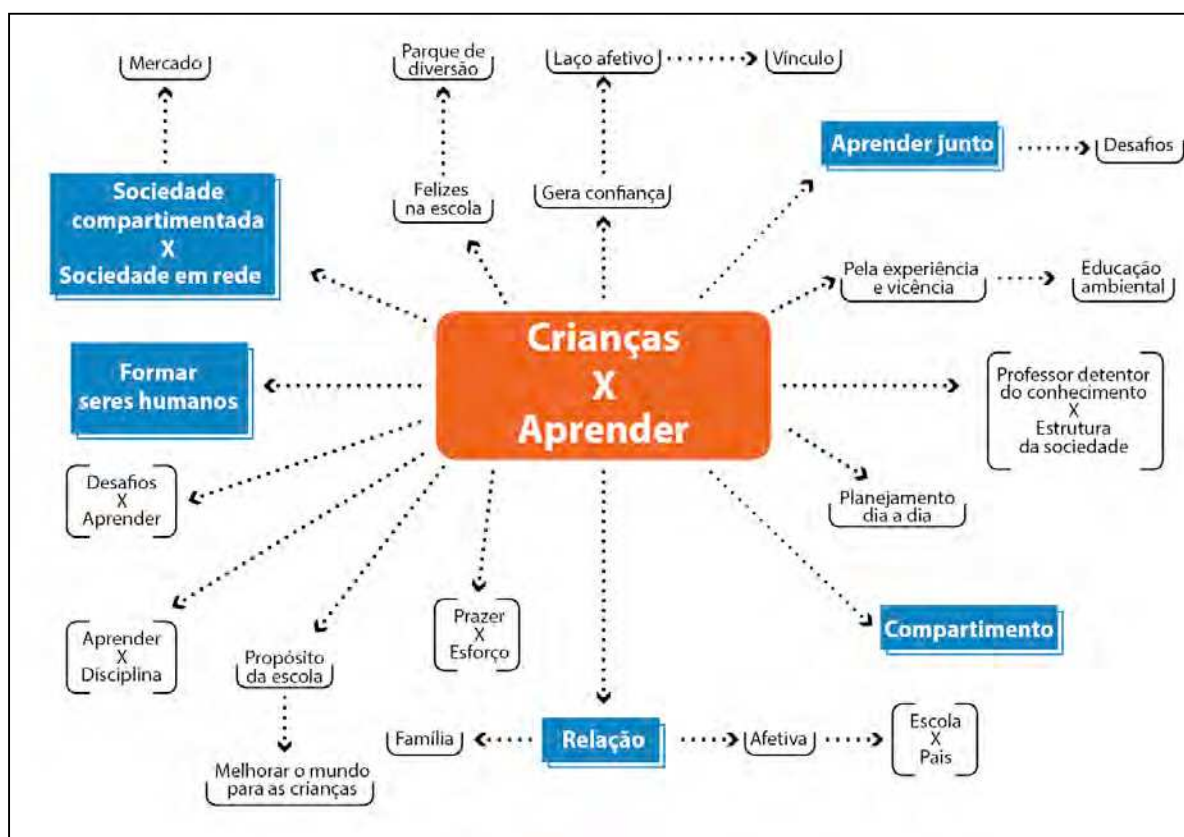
Mercado

Parque de diversão

Laço afetivo

Vínculo

Aprender junto

Desafios

Sociedade compartimentada
X
Sociedade em rede

Felizes na escola

Gera confiança

Pela experiência e vicência

Educação ambiental

Crianças
X
Aprender

Formar seres humanos

Professor detentor do conhecimento
X
Estrutura da sociedade

Desafios
X
Aprender

Planejamento dia a dia

Aprender
X
Disciplina

Propósito da escola

Prazer
X
Esforço

Compartimento

Melhorar o mundo para as crianças

Família

Relação

Afetiva

Escola
X
Pais